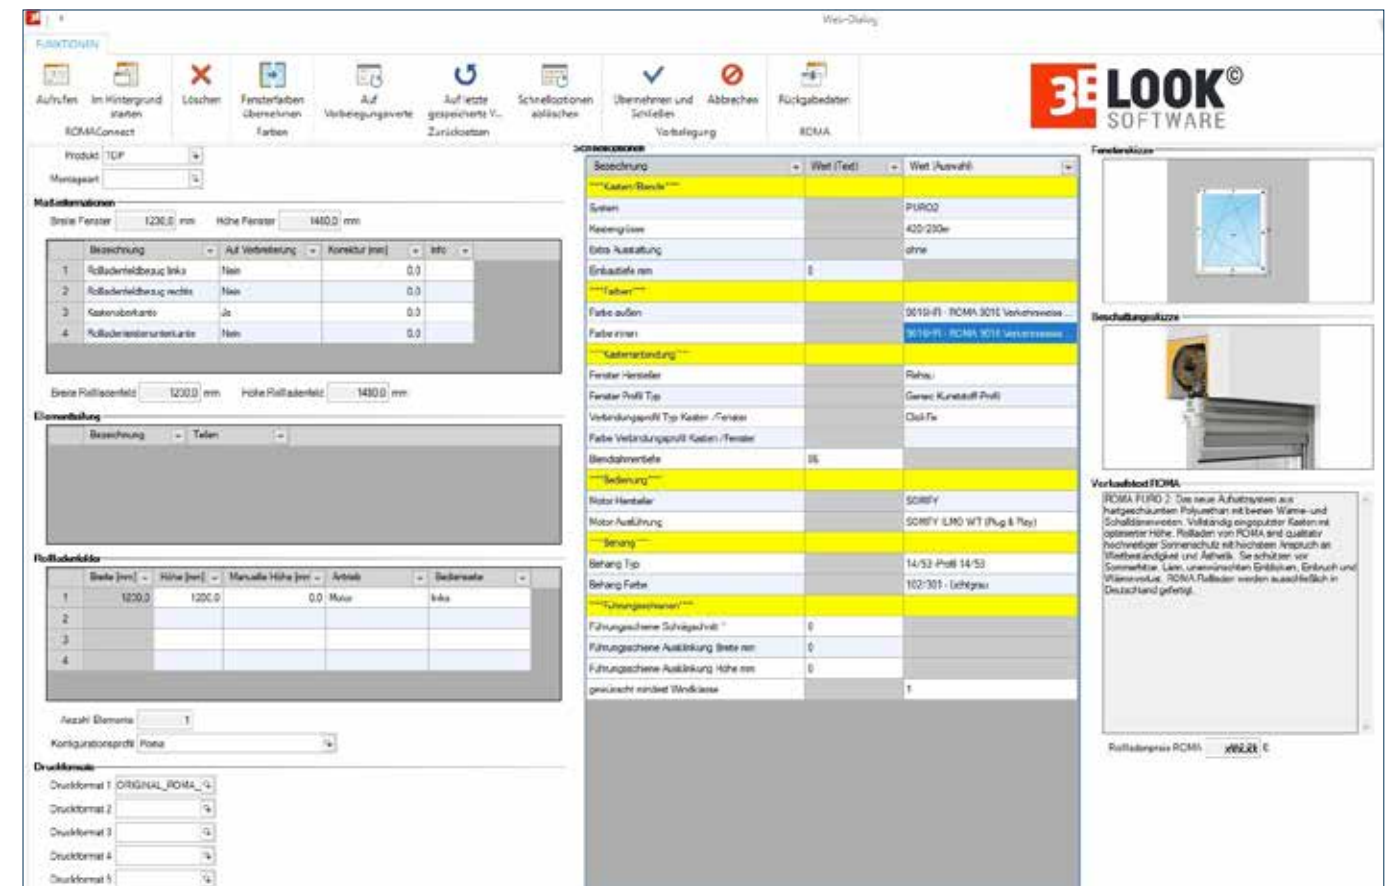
Web-Dialog

FUNKTIONEN

Aufrufen | Im Hintergrund starten | Löschen | Fensterfarben übernehmen | Auf Vorbelegungswerte | Auf letzte gespeicherte V... | Schnelloptionen ablöschen | Übernehmen und Schließen | Abbrechen | Rückgabedaten
ROMAConnect | Farben | Zurücksetzen | Vorbelegung | ROMA

3E LOOK©
SOFTWARE

Produkt TOP
Montageart

Maßalternativen
Breite Fenster 1230,0 mm Höhe Fenster 1480,0 mm

| | Bezeichnung | Auf Verbreiterung | Korrektur [mm] | Info |
|---|---|---|---|---|
| 1 | Rollladenfeldbezug links | Nein | 0,0 | |
| 2 | Rollladenfeldbezug rechts | Nein | 0,0 | |
| 3 | Kastenoberkante | Ja | 0,0 | |
| 4 | Rollladenleistenunterkante | Nein | 0,0 | |

Breite Rollladenfeld 1230,0 mm Höhe Rollladenfeld 1480,0 mm

Elementteilung
| Bezeichnung | Teilen |
|---|---|

Rollladenfelder
| | Breite [mm] | Höhe [mm] | Manuelle Höhe [mm] | Antrieb | Bedienseite |
|---|---|---|---|---|---|
| 1 | 1230,0 | 1200,0 | 0,0 | Motor | links |
| 2 | | | | | |
| 3 | | | | | |
| 4 | | | | | |

Anzahl Elemente 1
Konfigurationsprofil Roma

Druckformate
Druckformat 1 ORIGINAL_ROMA_
Druckformat 2
Druckformat 3
Druckformat 4
Druckformat 5

Schnelloptionen
| Bezeichnung | Wert (Text) | Wert (Auswahl) |
|---|---|---|
| ***Kasten/Blende*** | | |
| System | | PURO2 |
| Kastengrösse | | 420/230er |
| Extra Ausstattung | | ohne |
| Einbautiefe mm | 0 | |
| ***Farben*** | | |
| Farbe außen | | 9016-R - ROMA 9016 Verkehrsweiss ... |
| Farbe innen | | 9016-R - ROMA 9016 Verkehrsweiss |
| ***Kastenanbindung*** | | |
| Fenster Hersteller | | Rehau |
| Fenster Profil Typ | | Generic Kunststoff-Profil |
| Verbindungsprofil Typ Kasten - Fenster | | Click-Fix |
| Farbe Verbindungsprofil Kasten - Fenster | | |
| Blendrahmentiefe | 86 | |
| ***Bedienung*** | | |
| Motor Hersteller | | SOMFY |
| Motor Ausführung | | SOMFY ILMO WT (Plug & Play) |
| ***Behang*** | | |
| Behang Typ | | 14/53-Profil 14/53 |
| Behang Farbe | | 102/301 - lichtgrau |
| ***Führungsschienen*** | | |
| Führungsschiene Schrägschnitt ° | 0 | |
| Führungsschiene Ausklinkung Breite mm | 0 | |
| Führungsschiene Ausklinkung Höhe mm | 0 | |
| gewünscht mindest Windklasse | | 1 |

Fensterskizze

Beschattungsskizze

Verkaufstext ROMA
ROMA PURO 2: Das neue Aufsatzsystem aus hartgeschäumtem Polyurethan mit besten Wärme- und Schalldämmwerten. Vollständig eingeputzter Kasten mit optimierter Höhe. Rollladen von ROMA sind qualitativ hochwertiger Sonnenschutz mit höchstem Anspruch an Wetterbeständigkeit und Ästhetik. Sie schützen vor Sommerhitze, Lärm, unerwünschten Einblicken, Einbruch und Wärmeverlust. ROMA Rollladen werden ausschließlich in Deutschland gefertigt.

Rollladenpreis ROMA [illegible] €